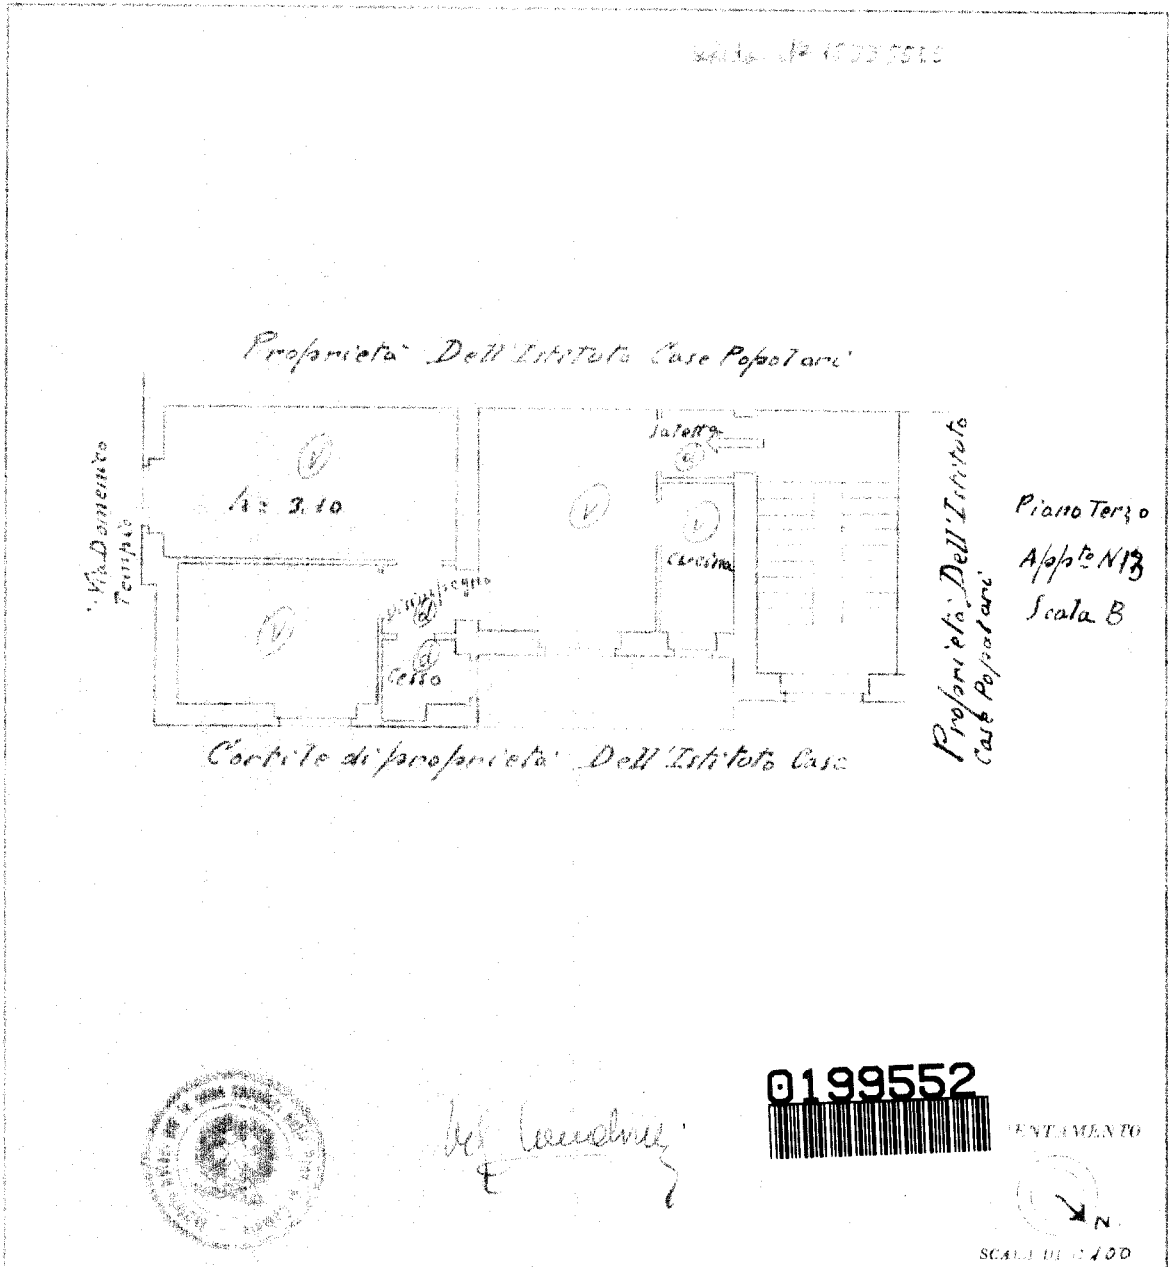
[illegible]

Proprieta' Dell'Istituto Case Popolari

Via Domenico Tempio

Ar 3.10

Salotto

Cucina

Ripostiglio

Cesso

Cortile di proprieta' Dell'Istituto Case

Proprieta' Dell'Istituto Case Popolari

Piano Terzo
App.to N 13
Scala B

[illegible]

0199552

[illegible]ENTAMENTO

N

SCALA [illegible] 100